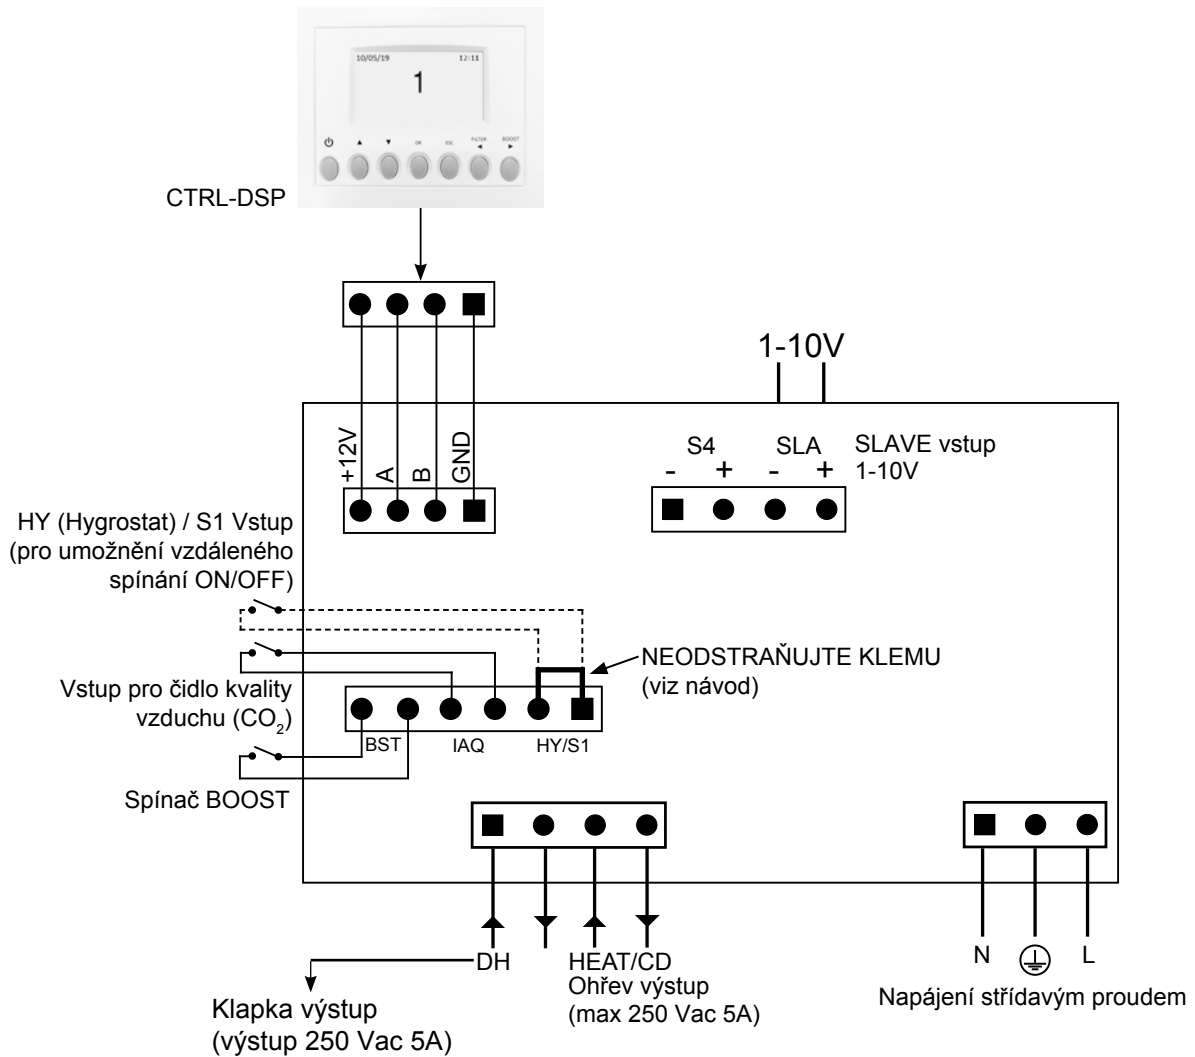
10/05/19 12:11
1
OK ESC FILTER BOOST

CTRL-DSP

1-10V

+12V A B GND

S4 SLA SLAVE vstup
- + - + 1-10V

HY (Hygrostat) / S1 Vstup (pro umožnění vzdáleného spínání ON/OFF)

NEODSTRAŇUJTE KLEMU (viz návod)

Vstup pro čidlo kvality vzduchu ($CO_2$)

BST IAQ HY/S1

Spínač BOOST

DH

HEAT/CD
Ohřev výstup
(max 250 Vac 5A)

N L

Klapka výstup
(výstup 250 Vac 5A)

Napájení střídavým proudem